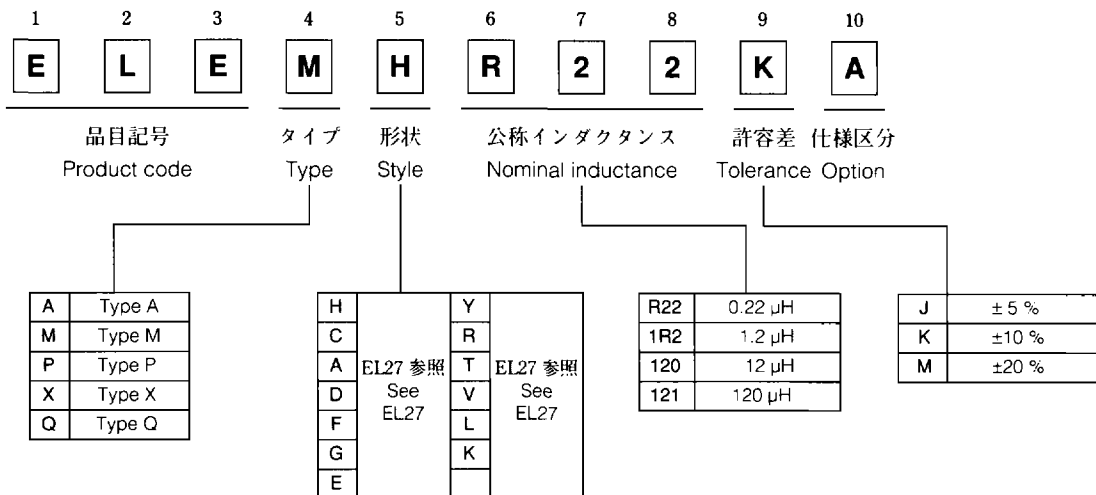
| 1 | 2 | 3 | 4 | 5 | 6 | 7 | 8 | 9 | 10 |
|---|---|---|---|---|---|---|---|---|---|
| E | L | E | M | H | R | 2 | 2 | K | A |

品目記号
Product code

タイプ
Type

形状
Style

公称インダクタンス
Nominal inductance

許容差
Tolerance

仕様区分
Option

| A | Type A |
|---|---|
| M | Type M |
| P | Type P |
| X | Type X |
| Q | Type Q |

| H | EL27 参照 See EL27 | Y | EL27 参照 See EL27 |
|---|---|---|---|
| C | | R | |
| A | | T | |
| D | | V | |
| F | | L | |
| G | | K | |
| E | | | |

| R22 | 0.22 µH |
|---|---|
| 1R2 | 1.2 µH |
| 120 | 12 µH |
| 121 | 120 µH |

| J | ± 5 % |
|---|---|
| K | ±10 % |
| M | ±20 % |